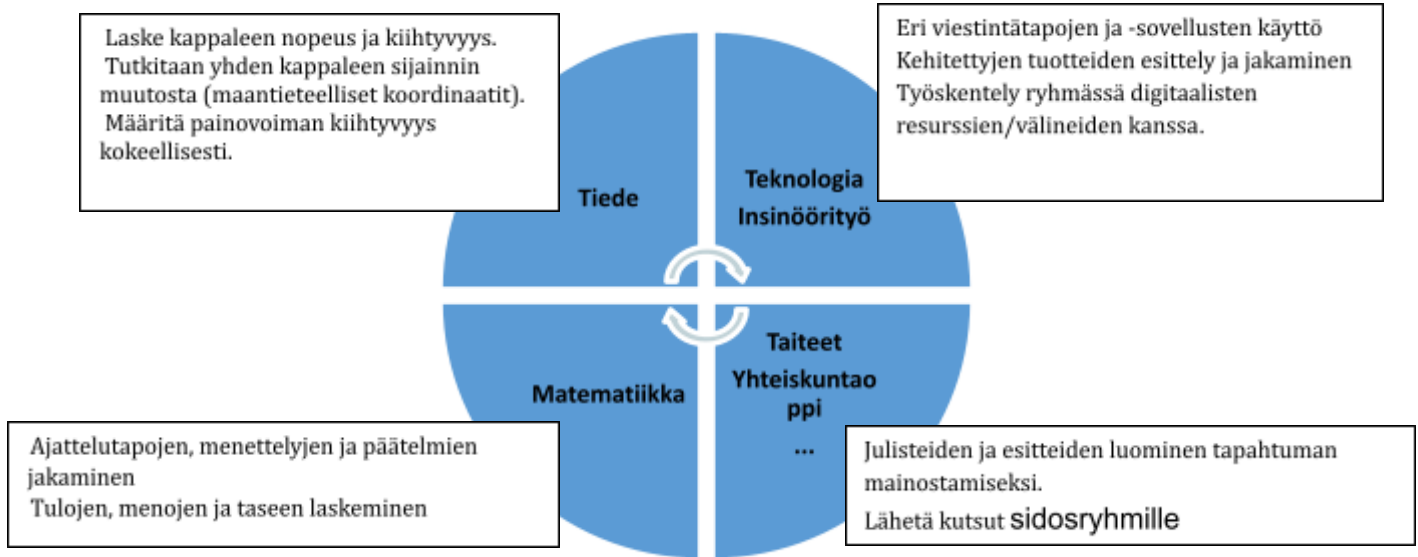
Laske kappaleen nopeus ja kiihtyvyys.
Tutkitaan yhden kappaleen sijainnin muutosta (maantieteelliset koordinaatit).
Määritä painovoiman kiihtyvyys kokeellisesti.

Eri viestintätapojen ja -sovellusten käyttö
Kehitettyjen tuotteiden esittely ja jakaminen
Työskentely ryhmässä digitaalisten resurssien/välineiden kanssa.

Tiede

Teknologia
Insinöörityö

Matematiikka

Taiteet
Yhteiskuntaoppi
...

Ajattelutapojen, menettelyjen ja päätelmien jakaminen
Tulojen, menojen ja taseen laskeminen

Julisteiden ja esitteiden luominen tapahtuman mainostamiseksi.
Lähetä kutsut sidosryhmille